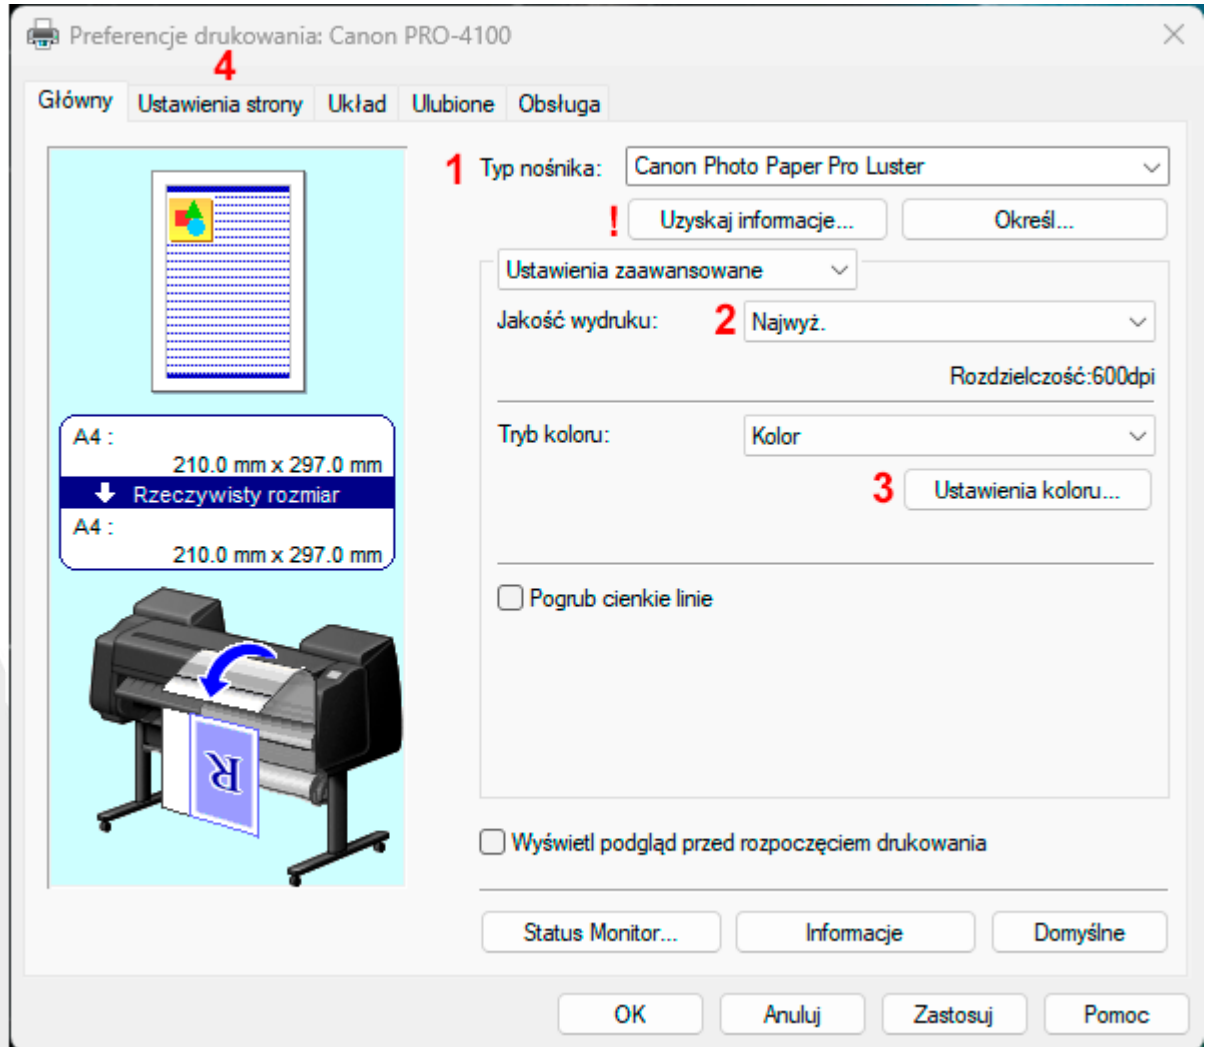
Preferencje drukowania: Canon PRO-4100

4

Główny | Ustawienia strony | Układ | Ulubione | Obsługa

A4 :
210.0 mm x 297.0 mm
Rzeczywisty rozmiar
A4 :
210.0 mm x 297.0 mm

R

1 Typ nośnika: Canon Photo Paper Pro Luster

! Uzyskaj informacje... Określ...

Ustawienia zaawansowane

Jakość wydruku: 2 Najwyż.

Rozdzielczość:600dpi

Tryb koloru: Kolor

3 Ustawienia koloru...

Pogrub cienkie linie

Wyświetl podgląd przed rozpoczęciem drukowania

Status Monitor... Informacje Domyślne

OK Anuluj Zastosuj Pomoc